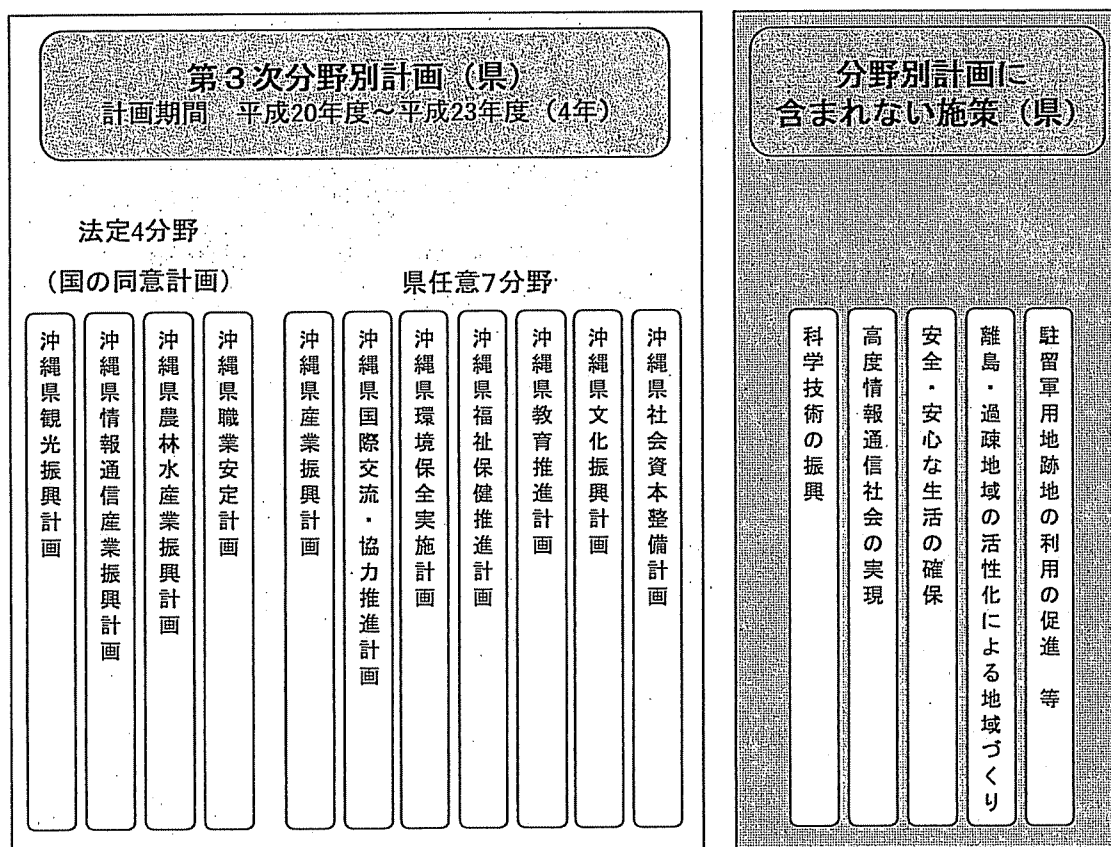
第３次分野別計画（県）
計画期間　平成20年度～平成23年度（4年）

法定4分野
（国の同意計画）

県任意7分野

沖縄県観光振興計画

沖縄県情報通信産業振興計画

沖縄県農林水産業振興計画

沖縄県職業安定計画

沖縄県産業振興計画

沖縄県国際交流・協力推進計画

沖縄県環境保全実施計画

沖縄県福祉保健推進計画

沖縄県教育推進計画

沖縄県文化振興計画

沖縄県社会資本整備計画

分野別計画に含まれない施策（県）

科学技術の振興

高度情報通信社会の実現

安全・安心な生活の確保

離島・過疎地域の活性化による地域づくり

駐留軍用地跡地の利用の促進　等